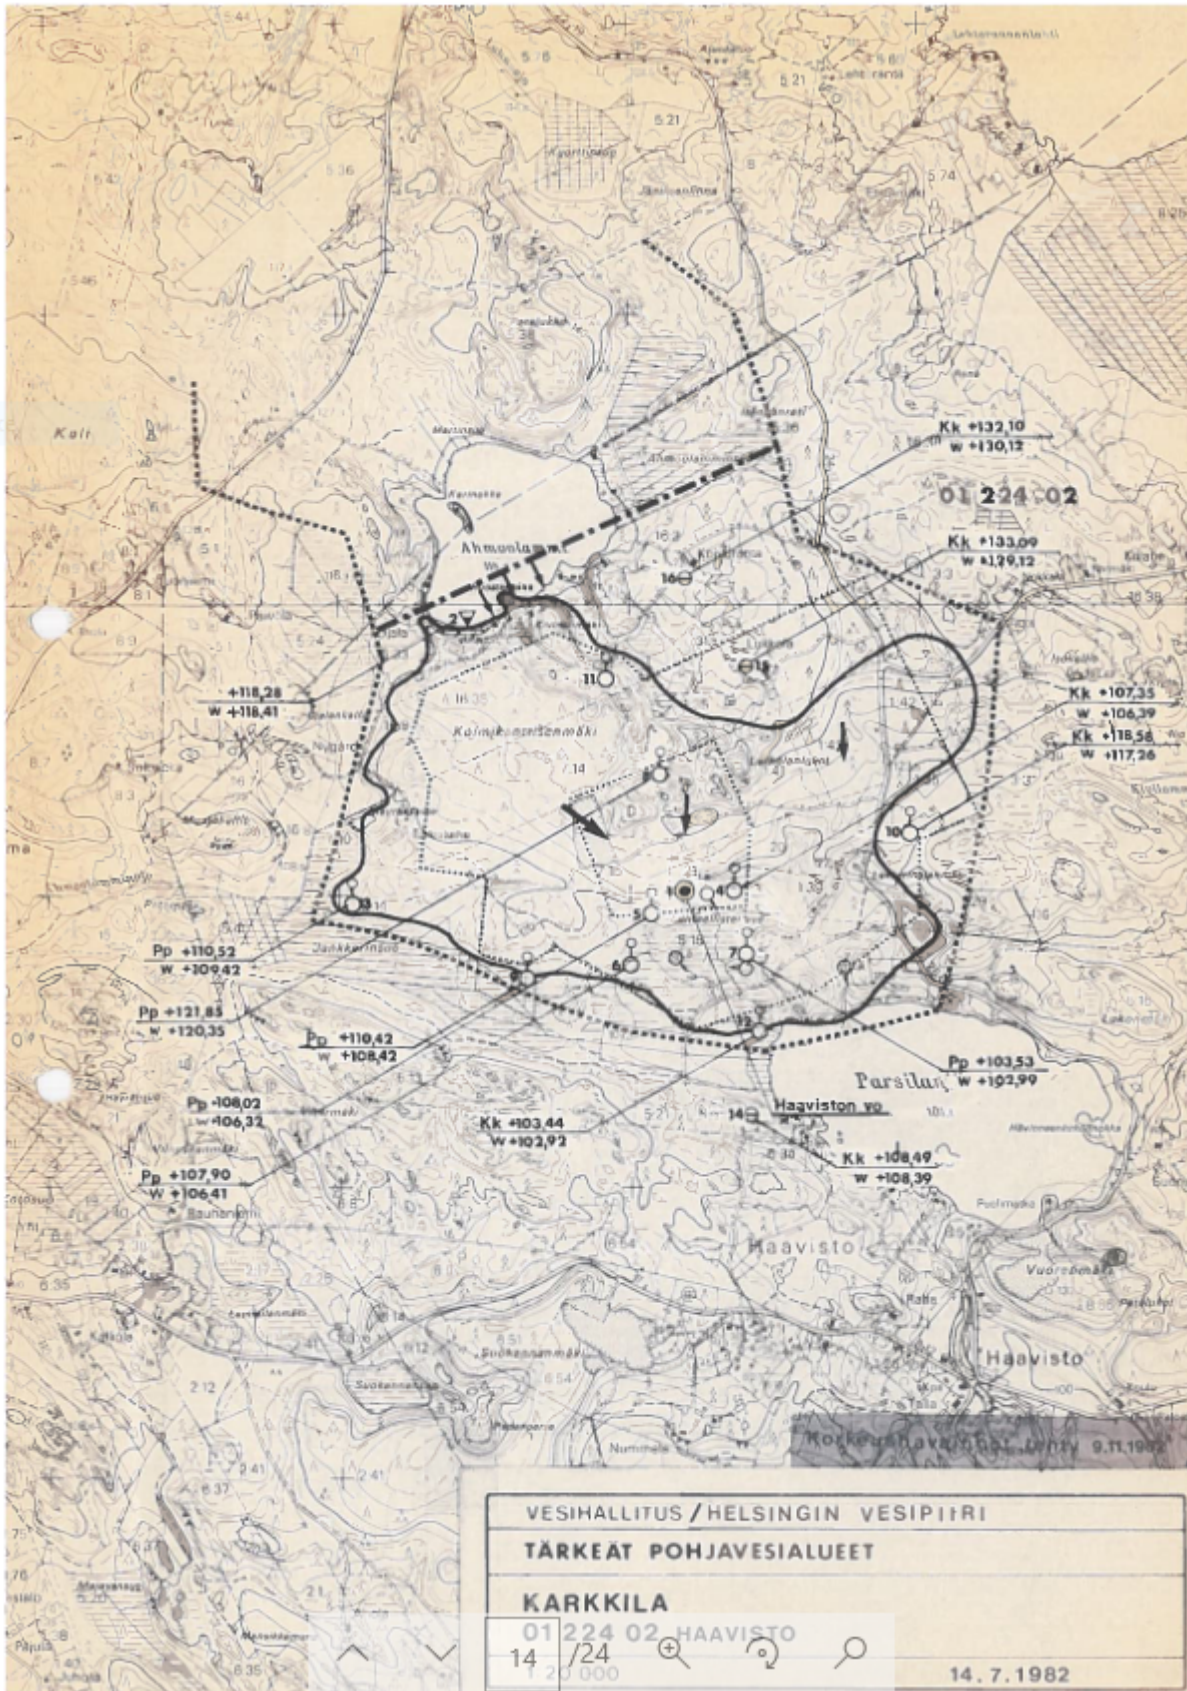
Kk +132,10
w +130,12

01 224 02

Kk +133,09
w +129,12

Ahmoolammi

Kalmankorpisenmäki

+118,28
W +118,41

Kk +107,35
W +106,39
Kk +118,58
W +117,26

Pp +110,52
W +109,42

Pp +121,85
W +120,35

Pp +110,42
W +108,42

Pp +103,53
W +102,99

Parsila

Pp +108,02
W +106,32

Kk +103,44
W +102,92

Haaviston vo

Kk +108,49
W +108,39

Pp +107,90
W +106,41

Haavisto

Haavisto

Korkeushavainnot Ohry 9.11.1982

VESIHALLITUS / HELSINGIN VESIPIIRI
TÄRKEAT POHJAVESIALUEET

KARKKILA
01 224 02 HAAVISTO
1:20 000
14. 7. 1982

14 /24